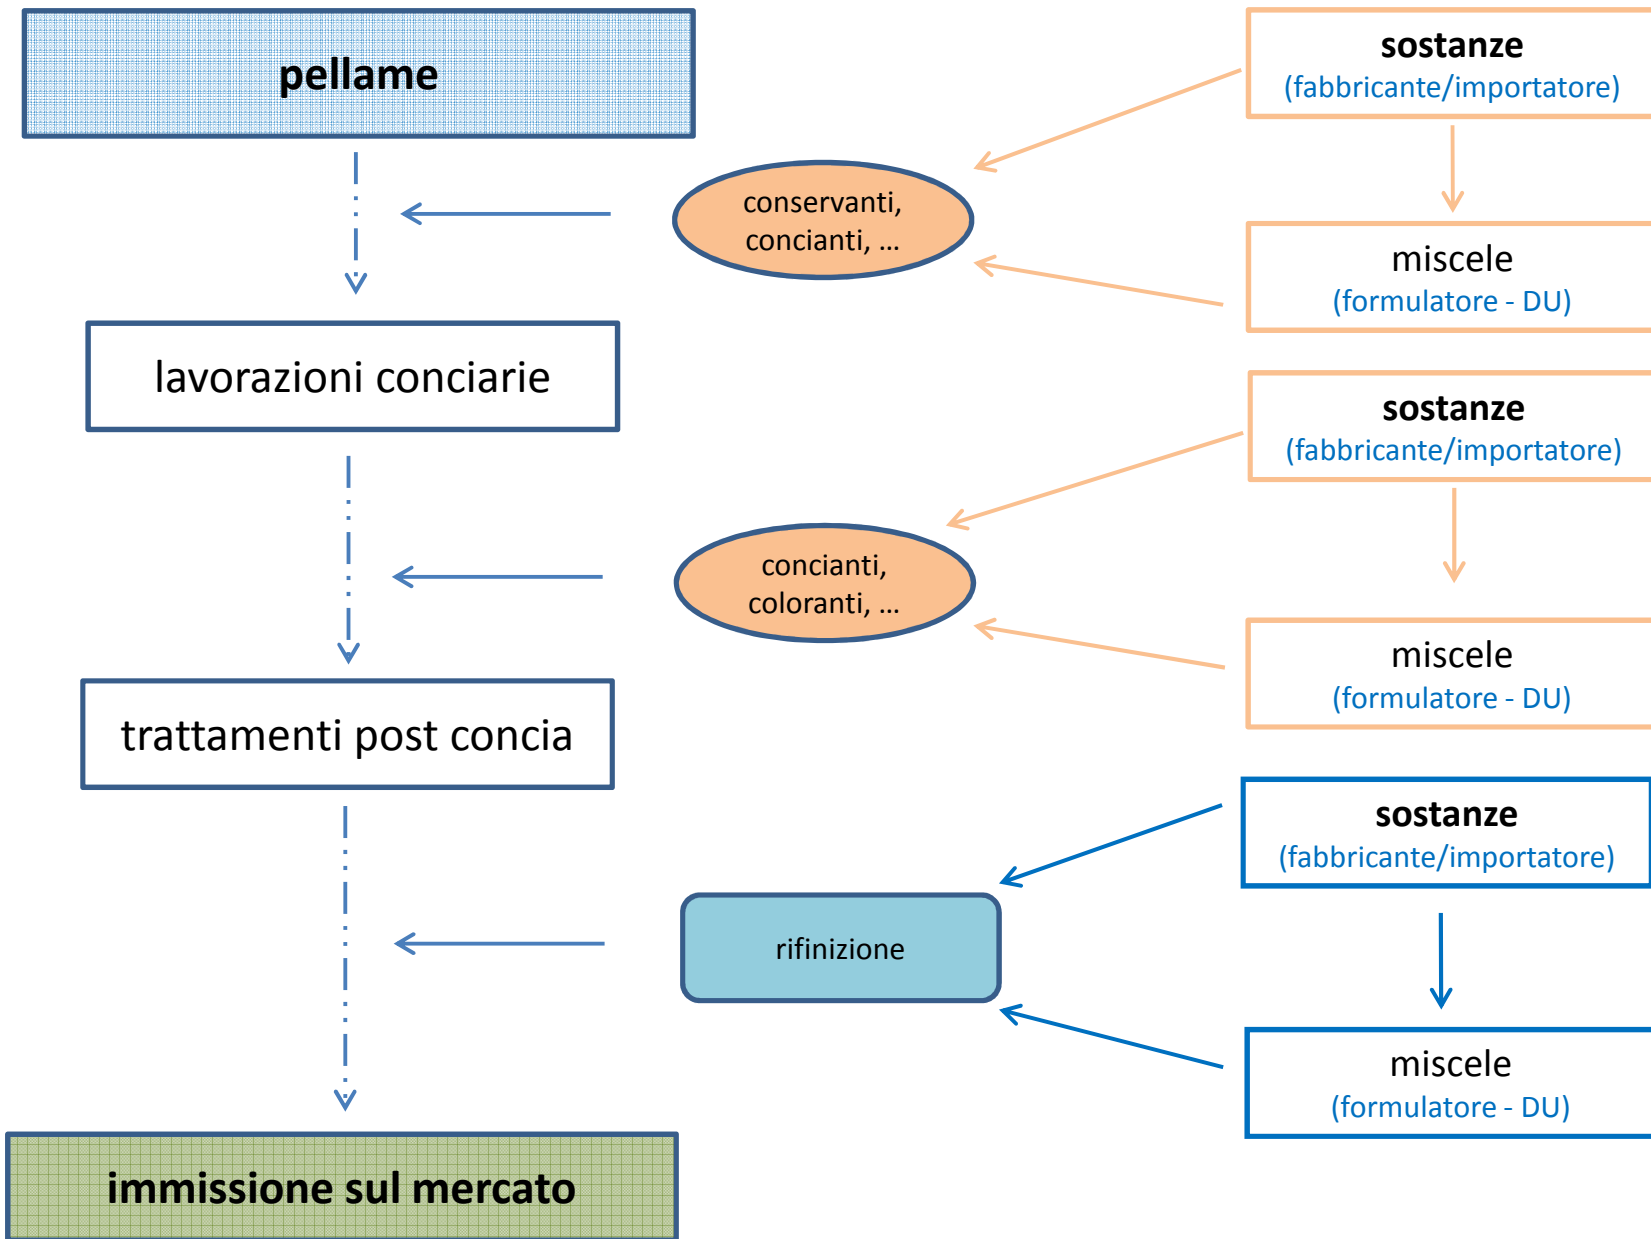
pellame

sostanze
(fabbricante/importatore)

conservanti, concianti, …

miscele
(formulatore - DU)

lavorazioni conciarie

sostanze
(fabbricante/importatore)

concianti, coloranti, …

miscele
(formulatore - DU)

trattamenti post concia

sostanze
(fabbricante/importatore)

rifinizione

miscele
(formulatore - DU)

immissione sul mercato